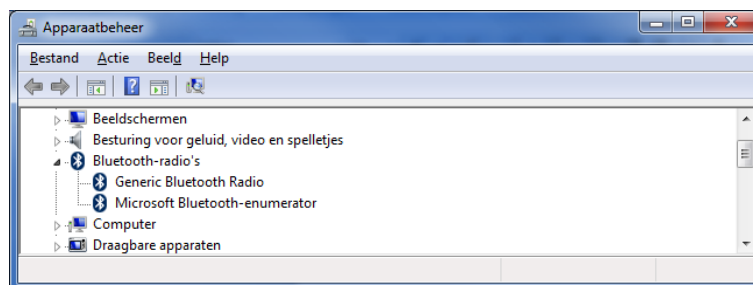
Apparaatbeheer

Bestand Actie Beeld Help

Beeldschermen
Besturing voor geluid, video en spelletjes
Bluetooth-radio's
Generic Bluetooth Radio
Microsoft Bluetooth-enumerator
Computer
Draagbare apparaten